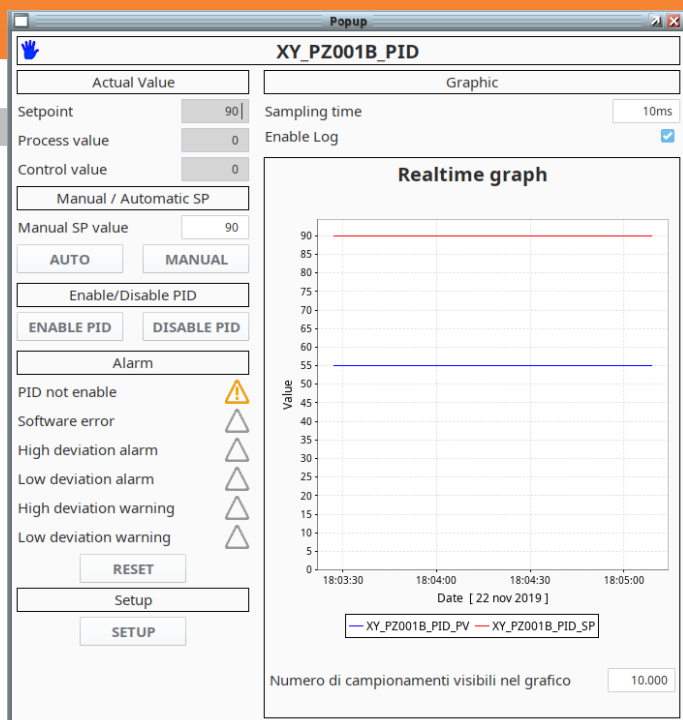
Popup

XY_PZ001B_PID

Actual Value

Setpoint 90

Process value 0

Control value 0

Manual / Automatic SP

Manual SP value 90

AUTO MANUAL

Enable/Disable PID

ENABLE PID DISABLE PID

Alarm

PID not enable

Software error

High deviation alarm

Low deviation alarm

High deviation warning

Low deviation warning

RESET

Setup

SETUP

Graphic

Sampling time 10ms

Enable Log

Realtime graph

Value

90
85
80
75
70
65
60
55
50
45
40
35
30
25
20
15
10
5
0

18:03:30 18:04:00 18:04:30 18:05:00

Date [ 22 nov 2019 ]

XY_PZ001B_PID_PV XY_PZ001B_PID_SP

Numero di campionamenti visibili nel grafico 10.000